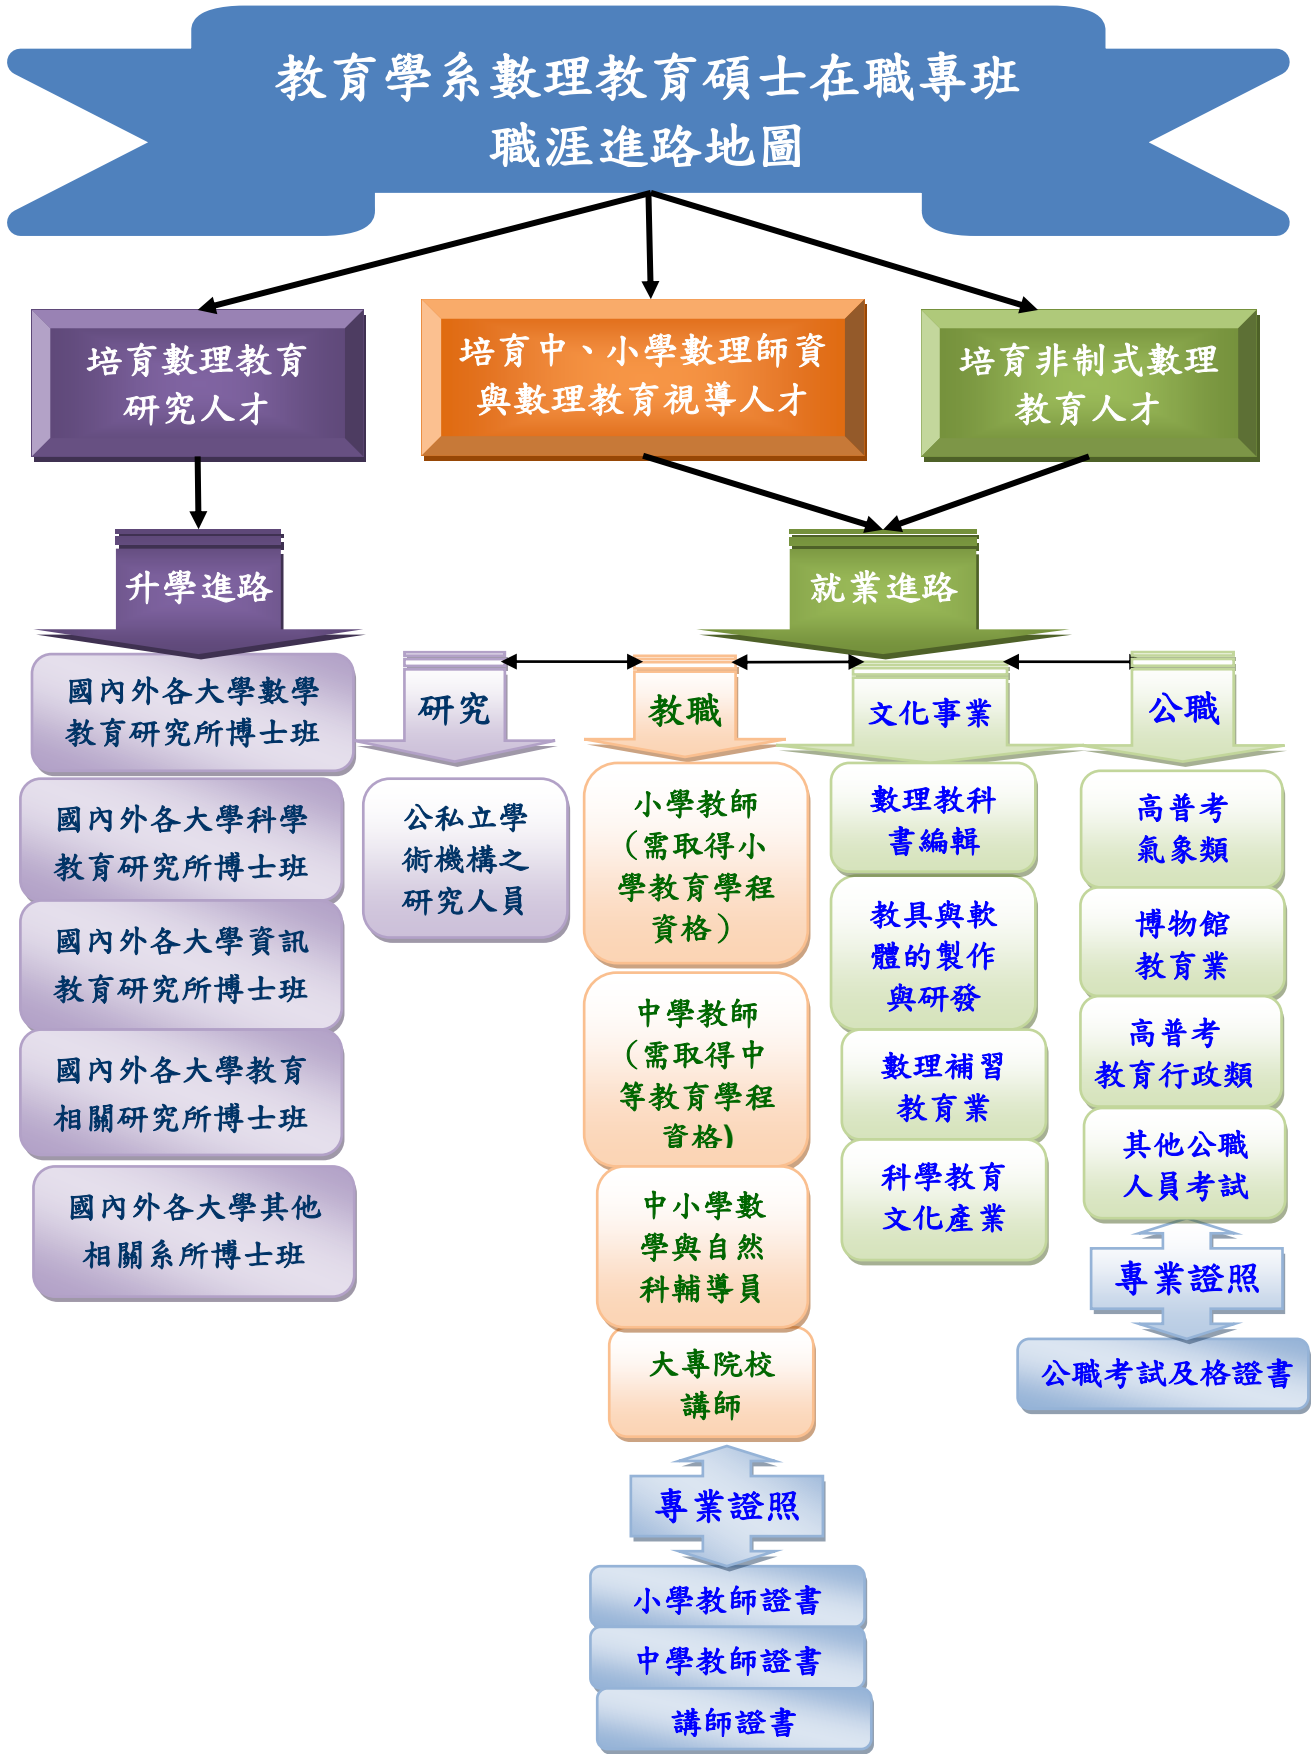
教育學系數理教育碩士在職專班
職涯進路地圖

培育數理教育研究人才

培育中、小學數理師資與數理教育視導人才

培育非制式數理教育人才

升學進路

就業進路

國內外各大學數學教育研究所博士班

國內外各大學科學教育研究所博士班

國內外各大學資訊教育研究所博士班

國內外各大學教育相關研究所博士班

國內外各大學其他相關系所博士班

研究

公私立學術機構之研究人員

教職

小學教師（需取得小學教育學程資格）

中學教師（需取得中等教育學程資格）

中小學數學與自然科輔導員

大專院校講師

專業證照

小學教師證書

中學教師證書

講師證書

文化事業

數理教科書編輯

教具與軟體的製作與研發

數理補習教育業

科學教育文化產業

公職

高普考氣象類

博物館教育業

高普考教育行政類

其他公職人員考試

專業證照

公職考試及格證書